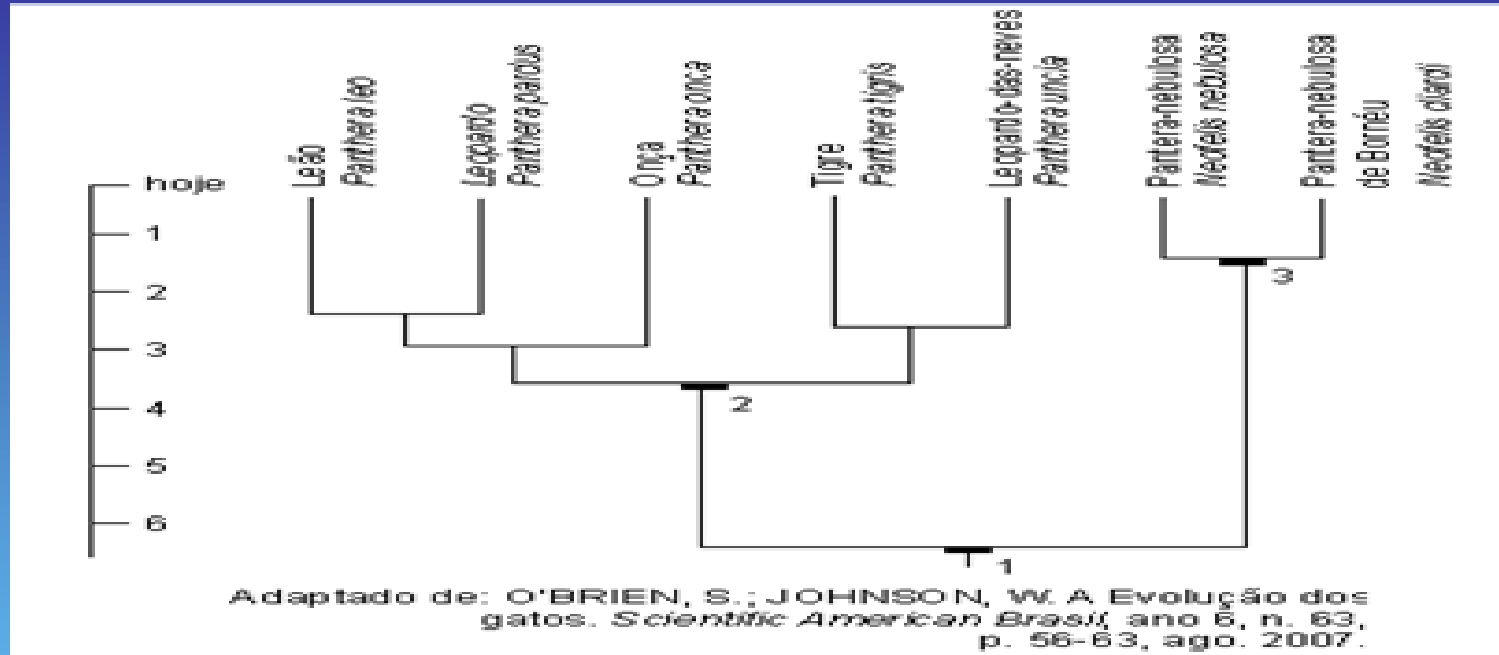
hoje
1
2
3
4
5
6

Leão
Panthera leo

Leopardo
Panthera pardus

Onça
Panthera onca

Tigre
Panthera tigris

Leopardo-das-neves
Panthera uncia

Pantera-nebulosa
Neofelis nebulosa

Pantera-nebulosa
de Bornéu
Neofelis diardi

3
2
1

Adaptado de: O'BRIEN, S.; JOHNSON, W. A Evolução dos gatos. *Scientific American Brasil*, ano 6, n. 63, p. 56-63, ago. 2007.